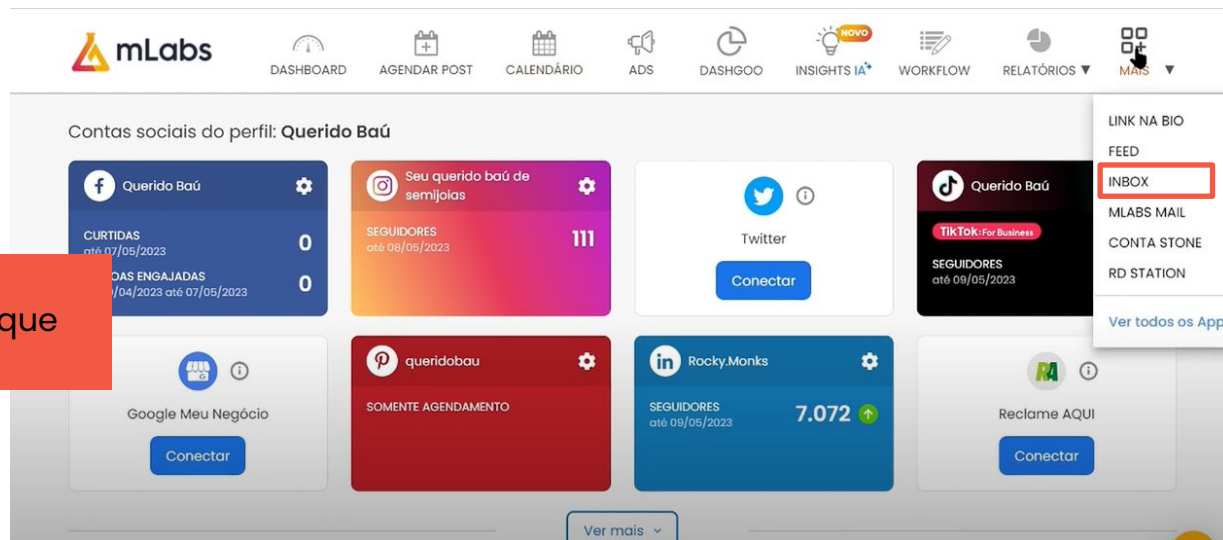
mLabs

DASHBOARD AGENDAR POST CALENDÁRIO ADS DASHGOO NOVO INSIGHTS IA WORKFLOW RELATÓRIOS ▼ MAIS ▼

LINK NA BIO
FEED
INBOX
MLABS MAIL
CONTA STONE
RD STATION
Ver todos os App

Contas sociais do perfil: Querido Baú

Querido Baú
CURTIDAS
até 07/05/2023
0
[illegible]OAS ENGAJADAS
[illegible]/04/2023 até 07/05/2023
0

que

Seu querido baú de semijoias
SEGUIDORES
até 08/05/2023
111

Twitter
Conectar

Querido Baú
TikTok For Business
SEGUIDORES
até 09/05/2023

Google Meu Negócio
Conectar

queridobau
SOMENTE AGENDAMENTO

Rocky.Monks
SEGUIDORES
até 09/05/2023
7.072

Reclame AQUI
Conectar

Ver mais